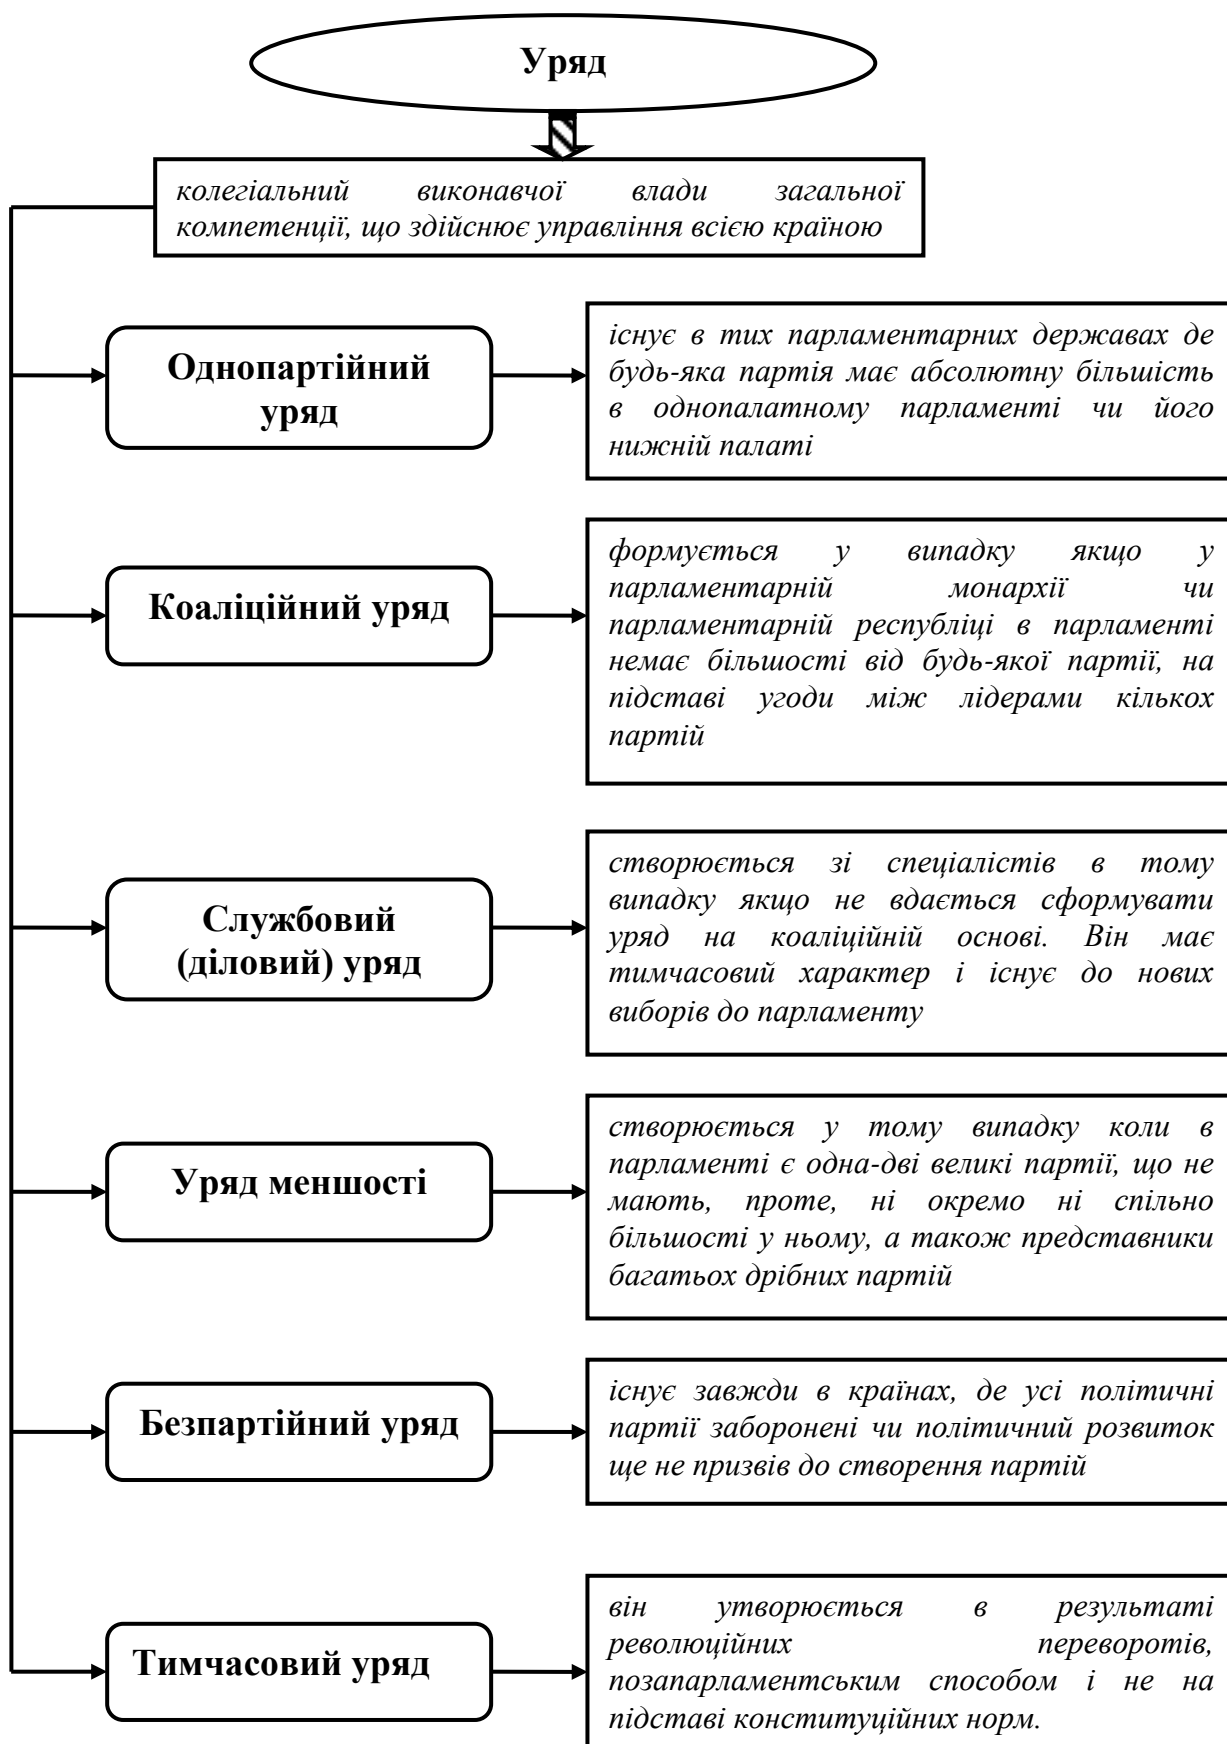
Уряд

колегіальний виконавчої влади загальної компетенції, що здійснює управління всією країною

Однопартійний уряд

існує в тих парламентарних державах де будь-яка партія має абсолютну більшість в однопалатному парламенті чи його нижній палаті

Коаліційний уряд

формується у випадку якщо у парламентарній монархії чи парламентарній республіці в парламенті немає більшості від будь-якої партії, на підставі угоди між лідерами кількох партій

Службовий (діловий) уряд

створюється зі спеціалістів в тому випадку якщо не вдається сформувати уряд на коаліційній основі. Він має тимчасовий характер і існує до нових виборів до парламенту

Уряд меншості

створюється у тому випадку коли в парламенті є одна-дві великі партії, що не мають, проте, ні окремо ні спільно більшості у ньому, а також представники багатьох дрібних партій

Безпартійний уряд

існує завжди в країнах, де усі політичні партії заборонені чи політичний розвиток ще не призвів до створення партій

Тимчасовий уряд

він утворюється в результаті революційних переворотів, позапарламентським способом і не на підставі конституційних норм.